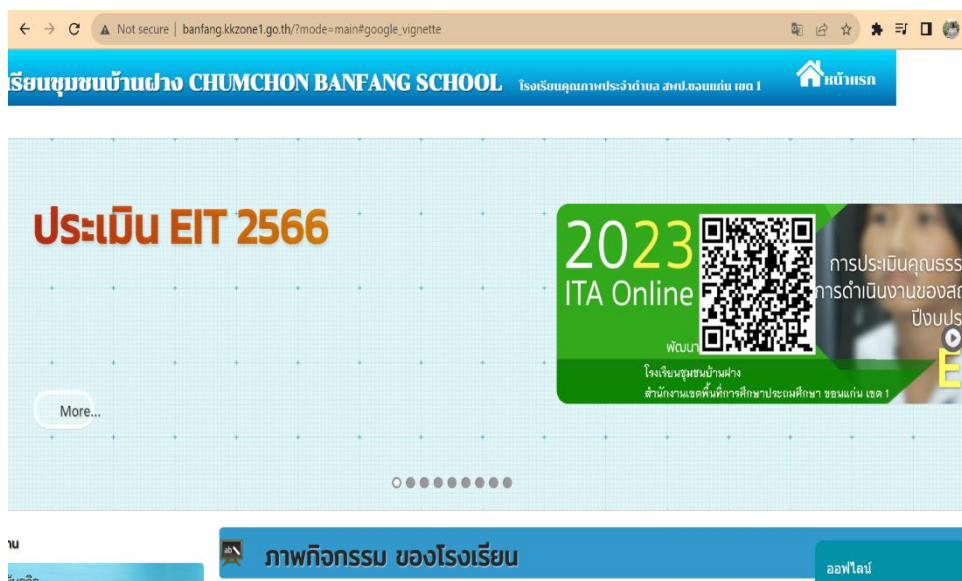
Not secure | banfang.kkzone1.go.th/?mode=main#google_vignette

เรียนชุมชนบ้านฝาง CHUMCHON BANFANG SCHOOL โรงเรียนคุณภาพประจำตำบล สพป.ขอนแก่น เขต 1

หน้าแรก

ประเมิน EIT 2566

More...

2023
ITA Online

พัฒนา

การประเมินคุณธรร
การดำเนินงานของสถ
ปีงบปร

โรงเรียนชุมชนบ้านฝาง
สำนักงานเขตพื้นที่การศึกษาประถมศึกษา ขอนแก่น เขต 1

นu

ภาพกิจกรรม ของโรงเรียน

ออฟไลน์